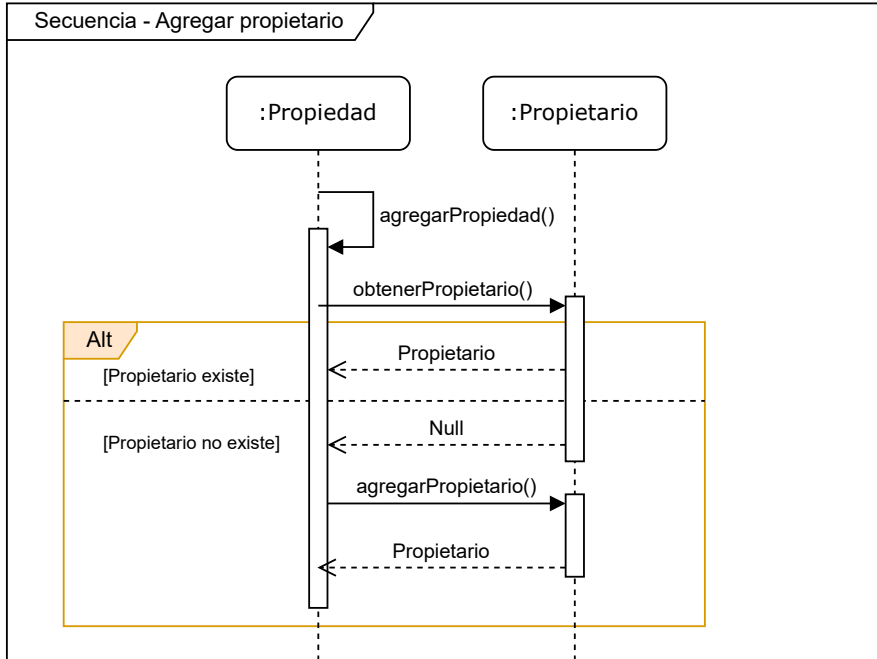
Secuencia - Agregar propietario

:Propiedad

:Propietario

agregarPropiedad()

obtenerPropietario()

Alt

Propietario

[Propietario existe]

Null

[Propietario no existe]

agregarPropietario()

Propietario